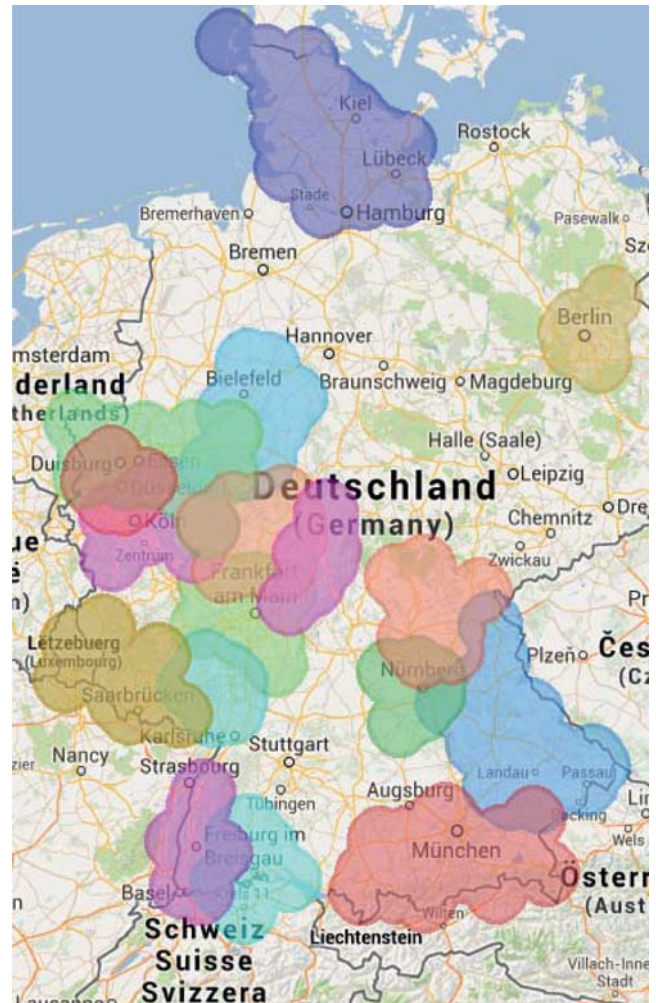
Kiel
Rostock
Lübeck
Stade
Hamburg
Bremerhaven
Pasewalk
Sz
Bremen
Berlin
Hannover
msterdam
derland
therlands)
Bielefeld
Braunschweig
Magdeburg
Halle (Saale)
Duisburg
Essen
Düsseldorf
Leipzig
Deutschland
Köln
(Germany)
Chemnitz
Dre
ue
Zentrum
Zwickau
Frankfurt am Main
Pr
Letzebuerg
(Luxembourg)
Nürnberg
Plzeň
Čes
(Cz
Saarbrücken
Karlsruhe
Stuttgart
Nancy
Strasbourg
Landau
Passau
Tübingen
Augsburg
Lin
Freiburg im Breisgau
Wels
München
Österr
(Aust
Basel
Schweiz
Suisse
Svizzera
Liechtenstein
Villach-Inne Stadt
Lausanne